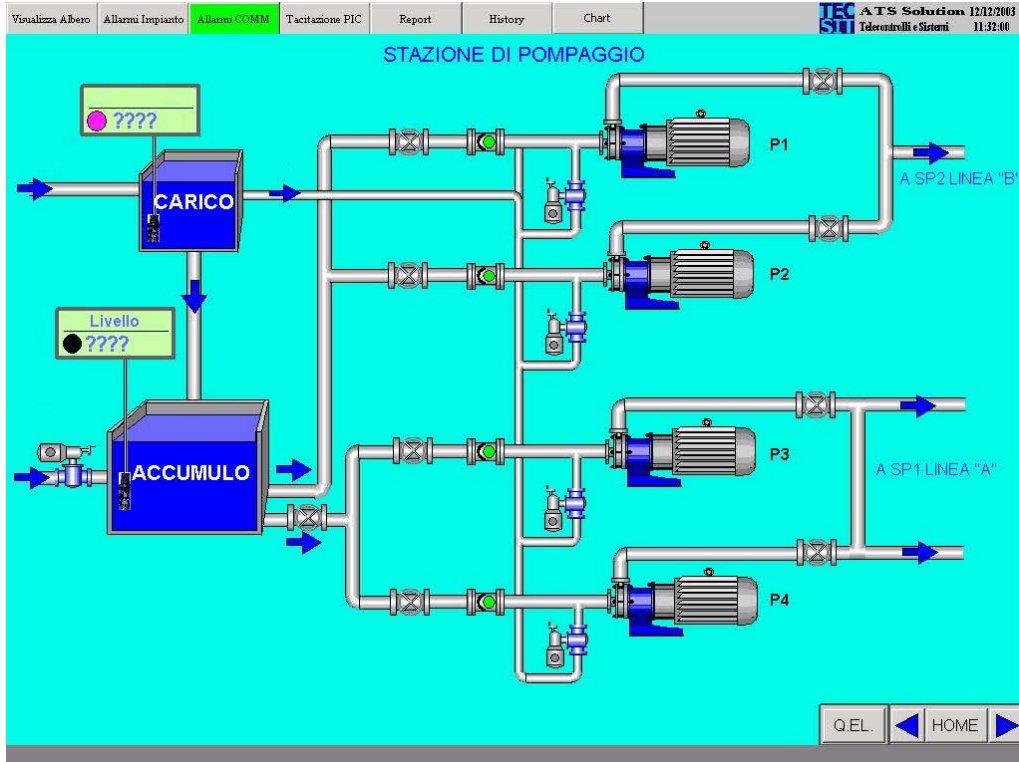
Visualizza Albero | Allarmi Impianto | Allarmi COMM | Tacitazione PIC | Report | History | Chart

TEC SIT ATS Solution 12/12/2003
Telecontrolli e Sistemi 11:32:00

STAZIONE DI POMPAGGIO

????

CARICO

Livello
????

ACCUMULO

P1

A SP2 LINEA "B"

P2

P3

A SP1 LINEA "A"

P4

Q.EL. HOME